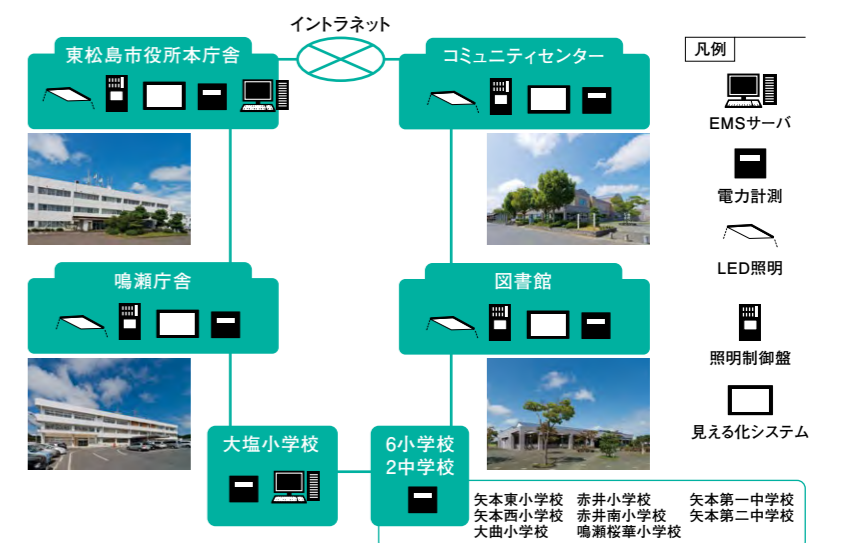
イントラネット

東松島市役所本庁舎

コミュニティセンター

鳴瀬庁舎

図書館

大塩小学校

6小学校
2中学校

矢本東小学校
矢本西小学校
大曲小学校

赤井小学校
赤井南小学校
鳴瀬桜華小学校

矢本第一中学校
矢本第二中学校

凡例

EMSサーバ

電力計測

LED照明

照明制御盤

見える化システム